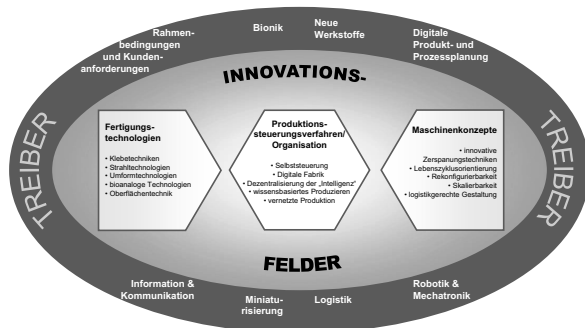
Rahmenbedingungen und Kundenanforderungen

Bionik

Neue Werkstoffe

Digitale Produkt- und Prozessplanung

INNOVATIONS-

TREIBER

TREIBER

Fertigungstechnologien

• Klebetechniken
• Strahltechnologien
• Umformtechnologien
• bioanaloge Technologien
• Oberflächentechnik

Produktionssteuerungsverfahren/ Organisation

• Selbststeuerung
• Digitale Fabrik
• Dezentralisierung der „Intelligenz"
• wissensbasiertes Produzieren
• vernetzte Produktion

Maschinenkonzepte

• innovative Zerspanungstechniken
• Lebenszyklusorientierung
• Rekonfigurierbarkeit
• Skalierbarkeit
• logistikgerechte Gestaltung

FELDER

Information & Kommunikation

Miniaturisierung

Logistik

Robotik & Mechatronik